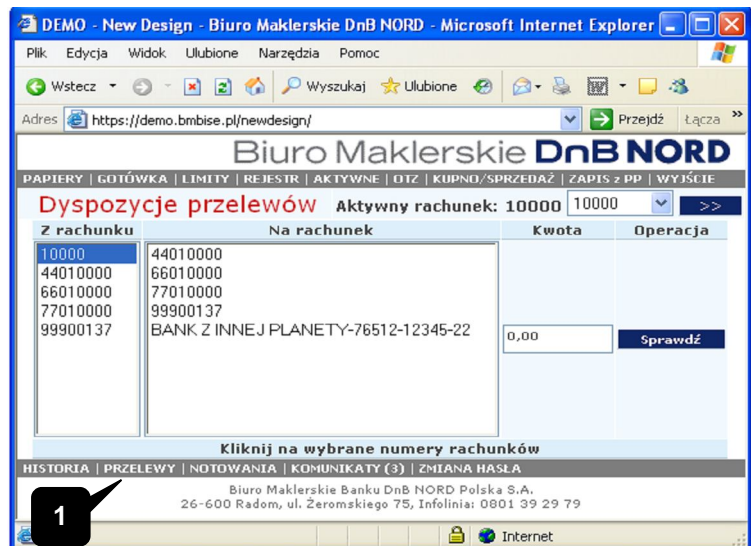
DEMO - New Design - Biuro Maklerskie DnB NORD - Microsoft Internet Explorer

Plik Edycja Widok Ulubione Narzędzia Pomoc

Wstecz Wyszukaj Ulubione

Adres https://demo.bmbise.pl/newdesign/ Przejdź Łącza

Biuro Maklerskie DnB NORD

PAPIERY | GOTÓWKA | LIMITY | REJESTR | AKTYWNE | OTZ | KUPNO/SPRZEDAŻ | ZAPIS z PP | WYJŚCIE

Dyspozycje przelewów Aktywny rachunek: 10000 10000 >>

| Z rachunku | Na rachunek | Kwota | Operacja |
|---|---|---|---|
| 10000<br>44010000<br>66010000<br>77010000<br>99900137 | 44010000<br>66010000<br>77010000<br>99900137<br>BANK Z INNEJ PLANETY-76512-12345-22 | 0,00 | Sprawdź |

Kliknij na wybrane numery rachunków

HISTORIA | PRZELEWY | NOTOWANIA | KOMUNIKATY (3) | ZMIANA HASŁA

Biuro Maklerskie Banku DnB NORD Polska S.A.
26-600 Radom, ul. Żeromskiego 75, Infolinia: 0801 39 29 79

1

Internet